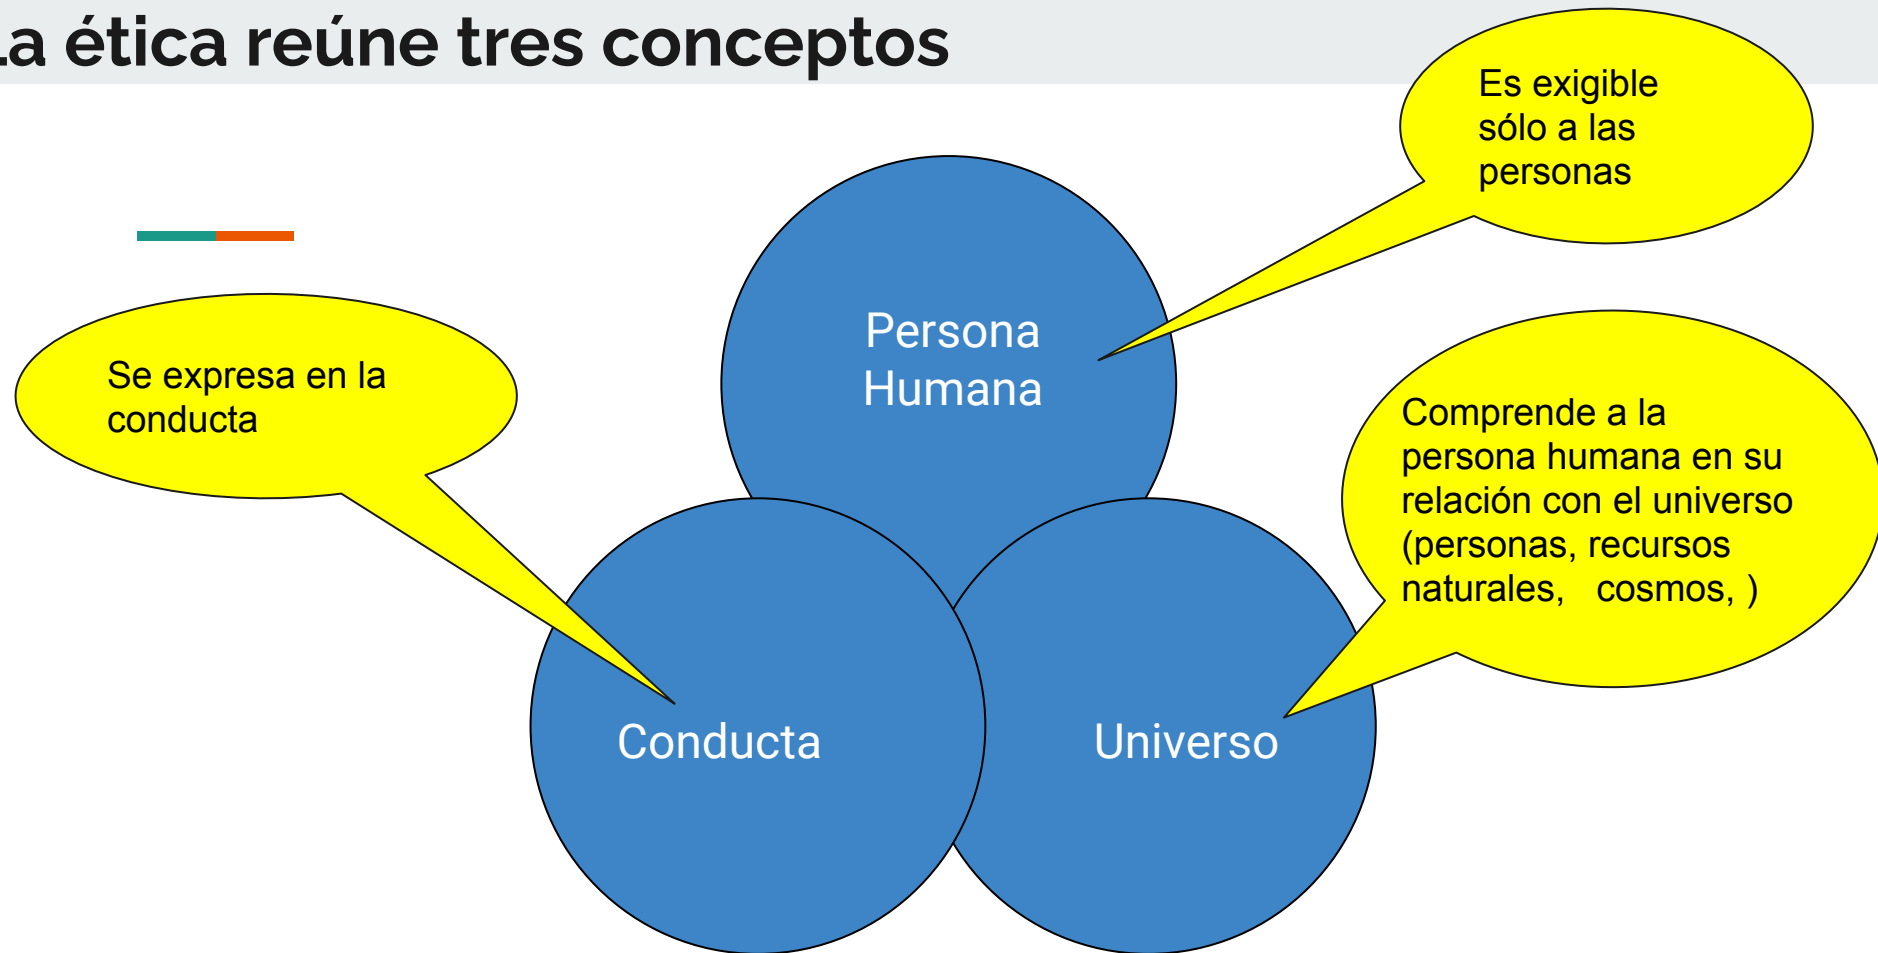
a ética reúne tres conceptos

Es exigible sólo a las personas

Persona Humana

Se expresa en la conducta

Comprende a la persona humana en su relación con el universo (personas, recursos naturales, cosmos, )

Conducta

Universo